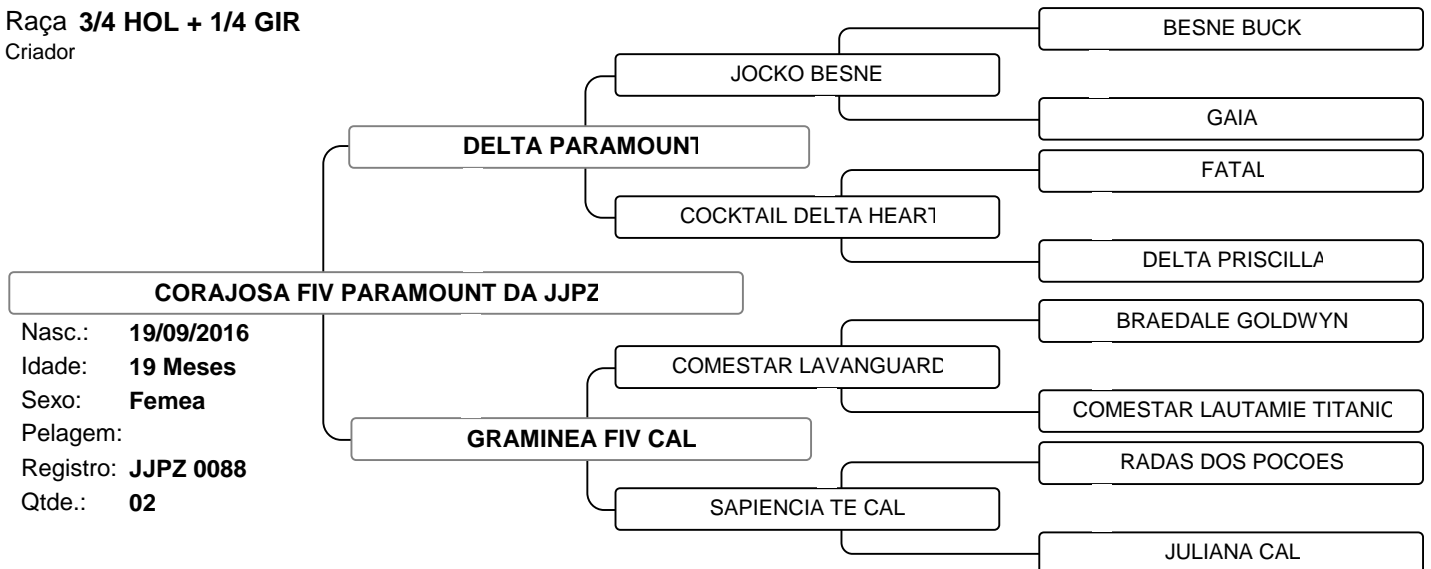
Raça 3/4 HOL + 1/4 GIR
Criador

BESNE BUCK
JOCKO BESNE
GAIA
DELTA PARAMOUNT
FATAL
COCKTAIL DELTA HEART
DELTA PRISCILLA
CORAJOSA FIV PARAMOUNT DA JJPZ

Nasc.: 19/09/2016
Idade: 19 Meses
Sexo: Femea
Pelagem:
Registro: JJPZ 0088
Qtde.: 02

BRAEDALE GOLDWYN
COMESTAR LAVANGUARD
COMESTAR LAUTAMIE TITANIC
GRAMINEA FIV CAL
RADAS DOS POCOES
SAPIENCIA TE CAL
JULIANA CAL